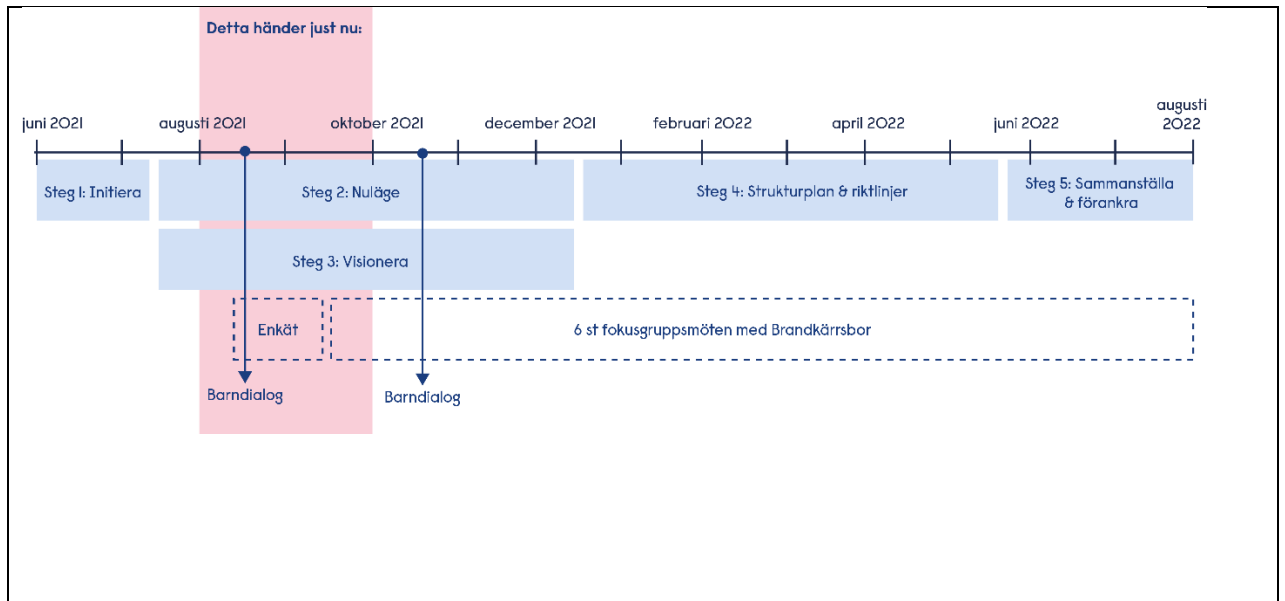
Detta händer just nu:

juni 2021
augusti 2021
oktober 2021
december 2021
februari 2022
april 2022
juni 2022
augusti 2022

Steg 1: Initiera
Steg 2: Nuläge
Steg 4: Strukturplan & riktlinjer
Steg 5: Sammanställa & förankra
Steg 3: Visionera

Enkät
6 st fokusgruppsmöten med Brandkärrsbor

Barndialog
Barndialog